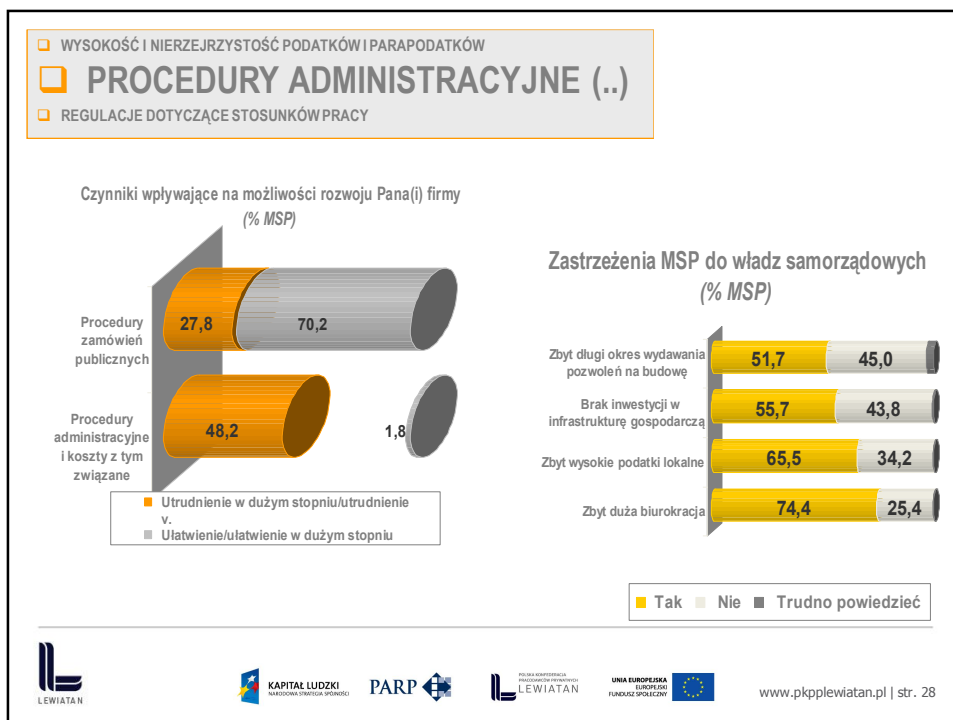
WYSOKOŚĆ I NIERZEJRZYSTOŚĆ PODATKÓW I PARAPODATKÓW

PROCEDURY ADMINISTRACYJNE (..)

REGULACJE DOTYCZĄCE STOSUNKÓW PRACY

Czynniki wpływające na możliwości rozwoju Pana(i) firmy
(% MSP)

Procedury zamówień publicznych 27,8 70,2

Procedury administracyjne i koszty z tym związane 48,2 1,8

Utrudnienie w dużym stopniu/utrudnienie v.
Ułatwienie/ułatwienie w dużym stopniu

Zastrzeżenia MSP do władz samorządowych
(% MSP)

Zbyt długi okres wydawania pozwoleń na budowę 51,7 45,0

Brak inwestycji w infrastrukturę gospodarczą 55,7 43,8

Zbyt wysokie podatki lokalne 65,5 34,2

Zbyt duża biurokracja 74,4 25,4

Tak Nie Trudno powiedzieć

LEWIATAN

KAPITAŁ LUDZKI NARODOWA STRATEGIA SPÓJNOŚCI PARP POLSKA KONFEDERACJA PRACODAWCÓW PRYWATNYCH LEWIATAN UNIA EUROPEJSKA EUROPEJSKI FUNDUSZ SPOŁECZNY

www.pkpplewiatan.pl | str. 28